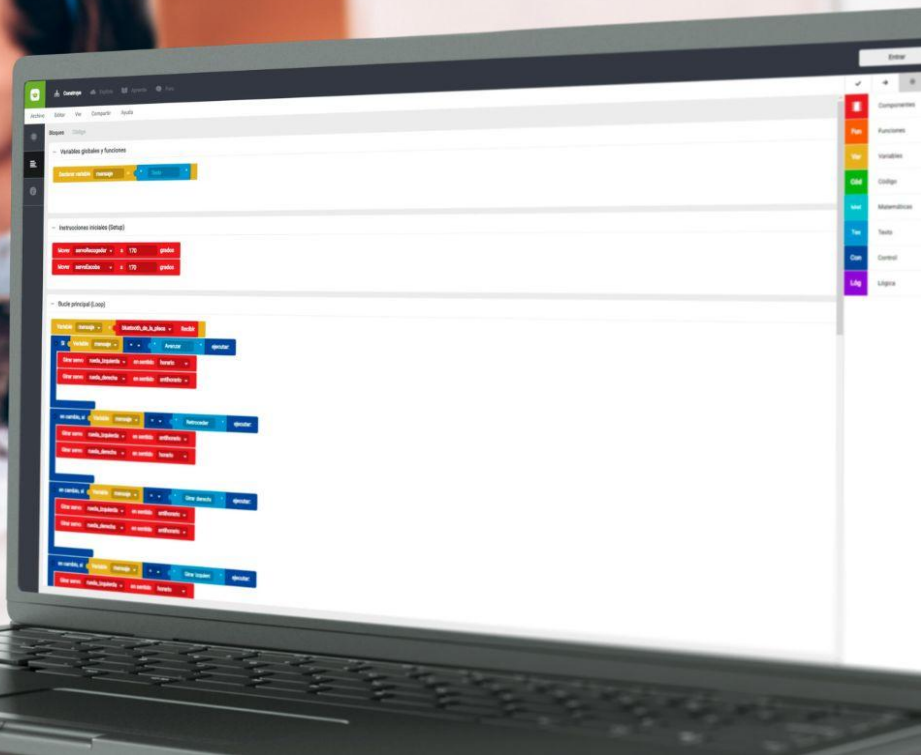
Construye Hardware Software Ejecutar

Entrar

Archivo Editar Ver Compartir Ayuda

Bloques Código

Variables globales y funciones

Declarar variable mensaje = ""

Instrucciones iniciales (Setup)

Mover servoRecogedor a 170 grados

Mover servoEscoba a 170 grados

Bucle principal (Loop)

Variable mensaje = bluetooth_de_la_placa Recibir

Si variable mensaje = = Avanzar ejecutar:

Girar servo rueda_izquierda en sentido horario

Girar servo rueda_derecha en sentido antihorario

en cambio, si variable mensaje = = Retroceder ejecutar:

Girar servo rueda_izquierda en sentido antihorario

Girar servo rueda_derecha en sentido horario

en cambio, si variable mensaje = = Girar derecha ejecutar:

Girar servo rueda_izquierda en sentido antihorario

Girar servo rueda_derecha en sentido antihorario

en cambio, si variable mensaje = = Girar izquierda ejecutar:

Girar servo rueda_izquierda en sentido horario

Componentes

Fun Funciones

Var Variables

Cód Código

Mat Matemáticas

Tex Texto

Con Control

Lóg Lógica